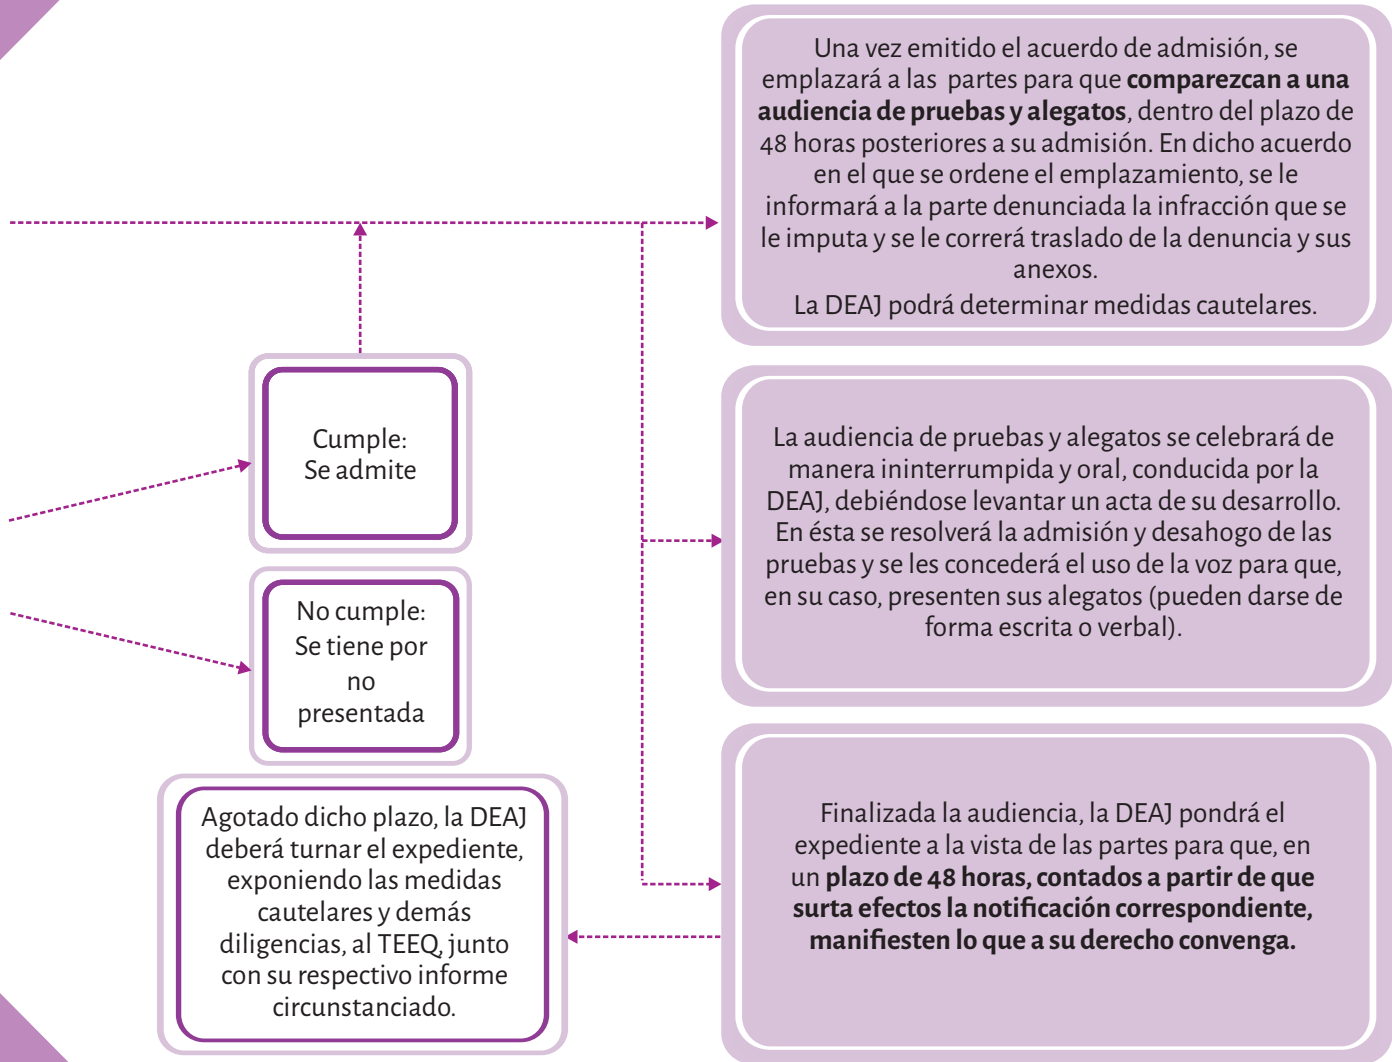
Una vez emitido el acuerdo de admisión, se emplazará a las partes para que **comparezcan a una audiencia de pruebas y alegatos**, dentro del plazo de 48 horas posteriores a su admisión. En dicho acuerdo en el que se ordene el emplazamiento, se le informará a la parte denunciada la infracción que se le imputa y se le correrá traslado de la denuncia y sus anexos.
La DEAJ podrá determinar medidas cautelares.

Cumple:
Se admite

No cumple:
Se tiene por no presentada

La audiencia de pruebas y alegatos se celebrará de manera ininterrumpida y oral, conducida por la DEAJ, debiéndose levantar un acta de su desarrollo. En ésta se resolverá la admisión y desahogo de las pruebas y se les concederá el uso de la voz para que, en su caso, presenten sus alegatos (pueden darse de forma escrita o verbal).

Agotado dicho plazo, la DEAJ deberá turnar el expediente, exponiendo las medidas cautelares y demás diligencias, al TEEQ, junto con su respectivo informe circunstanciado.

Finalizada la audiencia, la DEAJ pondrá el expediente a la vista de las partes para que, en un **plazo de 48 horas, contados a partir de que surta efectos la notificación correspondiente, manifiesten lo que a su derecho convenga.**